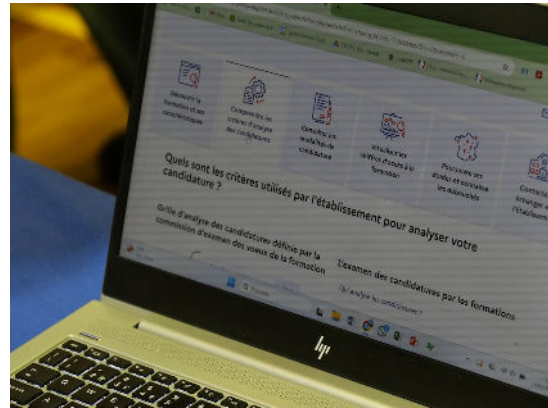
Découvrir la formation et ses caractéristiques

Comprendre les critères d'analyse des candidatures

Consulter les modalités de candidature

Visualiser les chiffres d'accès à la formation

Poursuivre ses études et connaître les débouchés

Contacter et échanger avec l'établissement

Quels sont les critères utilisés par l'établissement pour analyser votre candidature ?

Grille d'analyse des candidatures définie par la commission d'examen des voeux de la formation

L'examen des candidatures par les formations

Qui analyse les candidatures ?

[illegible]

hp